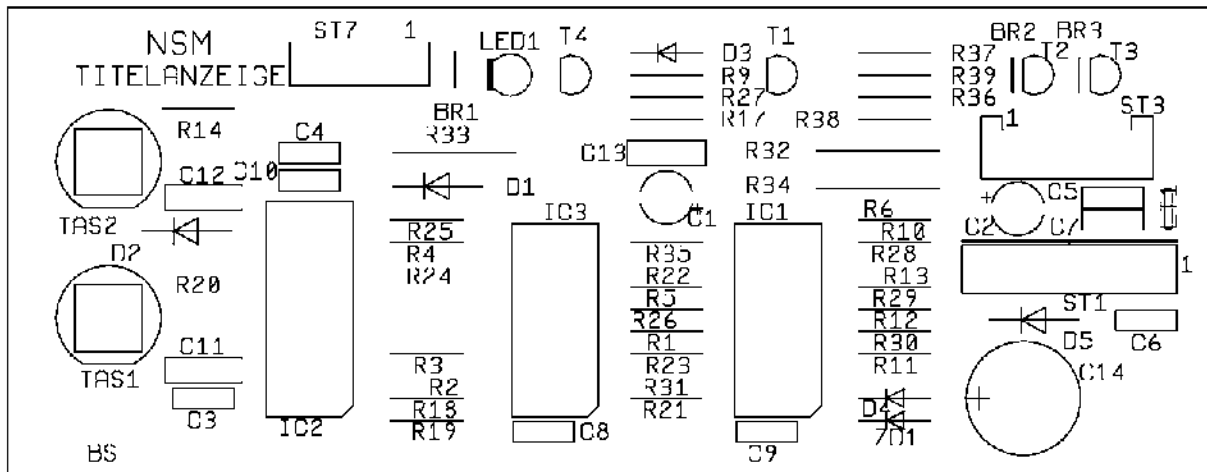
NSM
TITELANZEIGE
ST7
1
LED1
T4
D3
T1
R9
R27
R17
R37
R39
R36
BR2
BR3
T2
T3
ST3
1
R14
BR1
R33
R38
C4
C12
C10
C13
R32
D1
R34
C5
+
C1
TAS2
IC3
IC1
R6
C2
C7
R25
R10
D2
R4
R24
R35
R22
R28
R13
1
R20
R5
R26
R29
R12
ST1
R1
R30
D5
C6
C11
R3
R23
R11
C14
TAS1
R2
R31
C3
R18
R21
D4
IC2
R19
C8
ZD1
BS
C9